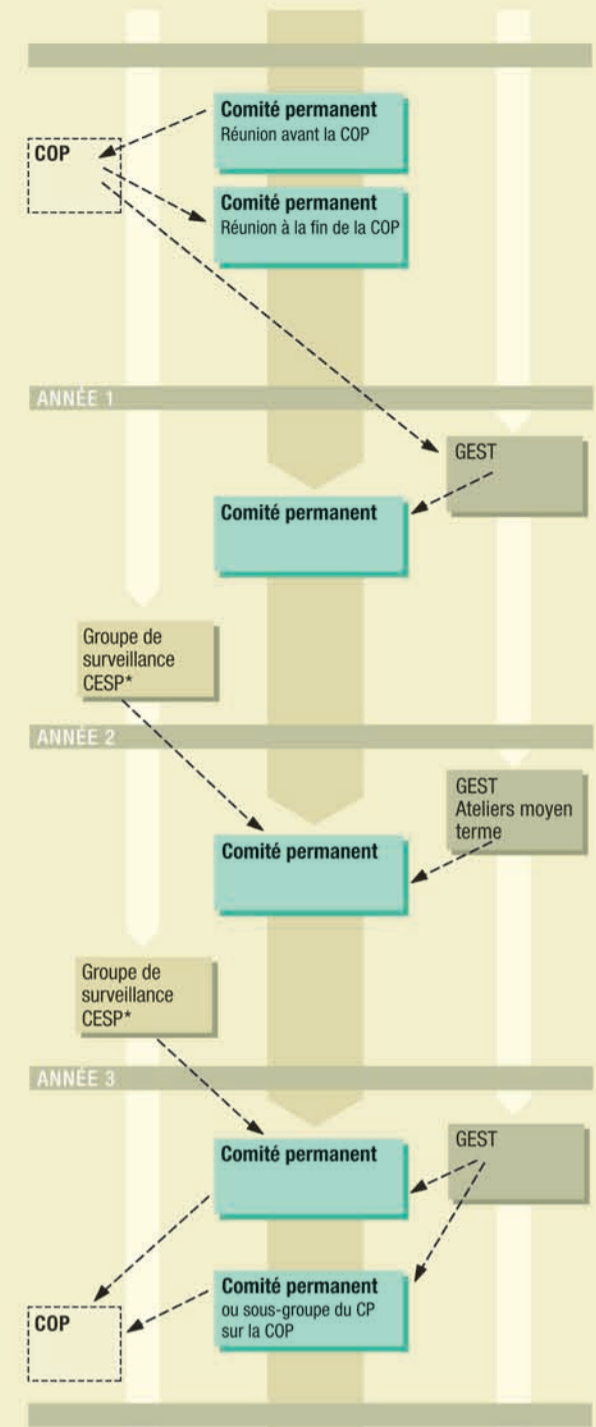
COP

Comité permanent
Réunion avant la COP

Comité permanent
Réunion à la fin de la COP

ANNÉE 1

GEST

Comité permanent

Groupe de surveillance CESP*

ANNÉE 2

GEST
Ateliers moyen terme

Comité permanent

Groupe de surveillance CESP*

ANNÉE 3

Comité permanent

GEST

Comité permanent
ou sous-groupe du CP sur la COP

COP